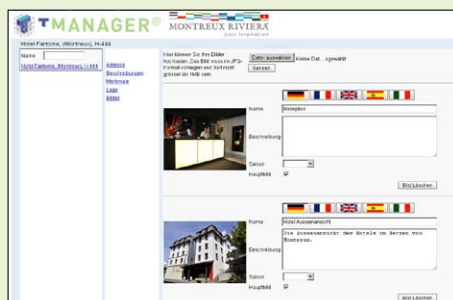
TMANAGER®
MONTREUX RIVIERA
pure inspiration

Hotel Fantone, (Montreux), H-444

Name
Hotel Fantone, (Montreux), H-444

Adresse
Beschreibungen
Merkmale
Lage
Bilder

Hier können Sie Ihre Bilder hochladen. Das Bild muss im JPG-Format vorliegen und nicht grösser als 1MB sein.

Datei auswählen Keine Dat...sgewählt
Senden

Name Rezeption
Beschreibung
Saison
Hauptbild
Bild Löschen

Name Hotel Aussenansicht
Beschreibung Die Aussenansicht des Hotels im Herzen von Montreux.
Saison
Hauptbild
Bild Löschen